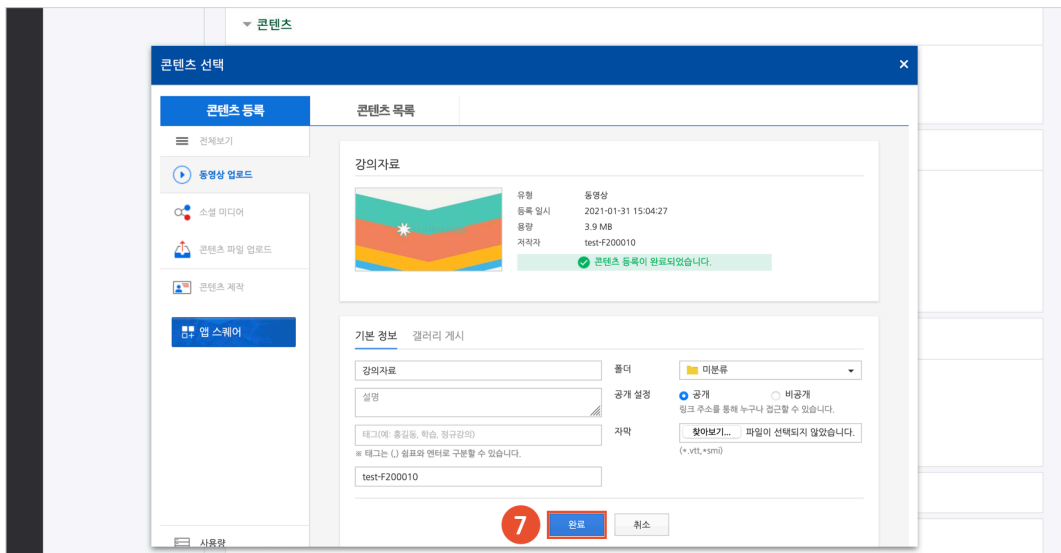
▾ 콘텐츠

콘텐츠 선택

×

콘텐츠 등록

콘텐츠 목록

전체보기

동영상 업로드

소셜 미디어

콘텐츠 파일 업로드

콘텐츠 제작

앱 스퀘어

사용량

강의자료

유형 동영상
등록 일시 2021-01-31 15:04:27
용량 3.9 MB
저작자 test-F200010

콘텐츠 등록이 완료되었습니다.

기본 정보 갤러리 게시

강의자료

설명

태그(예: 홍길동, 학습, 정규강의)

※ 태그는 (,) 쉼표와 엔터로 구분할 수 있습니다.

test-F200010

폴더 미분류

공개 설정 공개 비공개

링크 주소를 통해 누구나 접근할 수 있습니다.

자막 찾아보기... 파일이 선택되지 않았습니다.

(*.vtt,*smi)

7

완료

취소